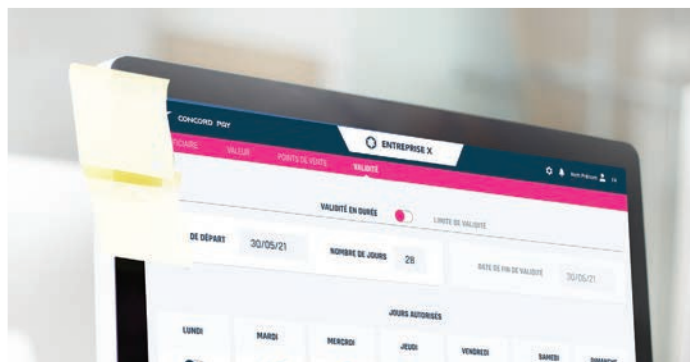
CONCORD PAY

ENTREPRISE X

FICIAIRE VALEUR POINTS DE VENTE VALIDITÉ

Nom Prénom FR

VALIDITÉ EN DURÉE LIMITE DE VALIDITÉ

DE DÉPART 30/05/21 NOMBRE DE JOURS 28 DATE DE FIN DE VALIDITÉ 30/05/21

JOURS AUTORISÉS

LUNDI MARDI MERCREDI JEUDI VENDREDI SAMEDI DIMANCHE